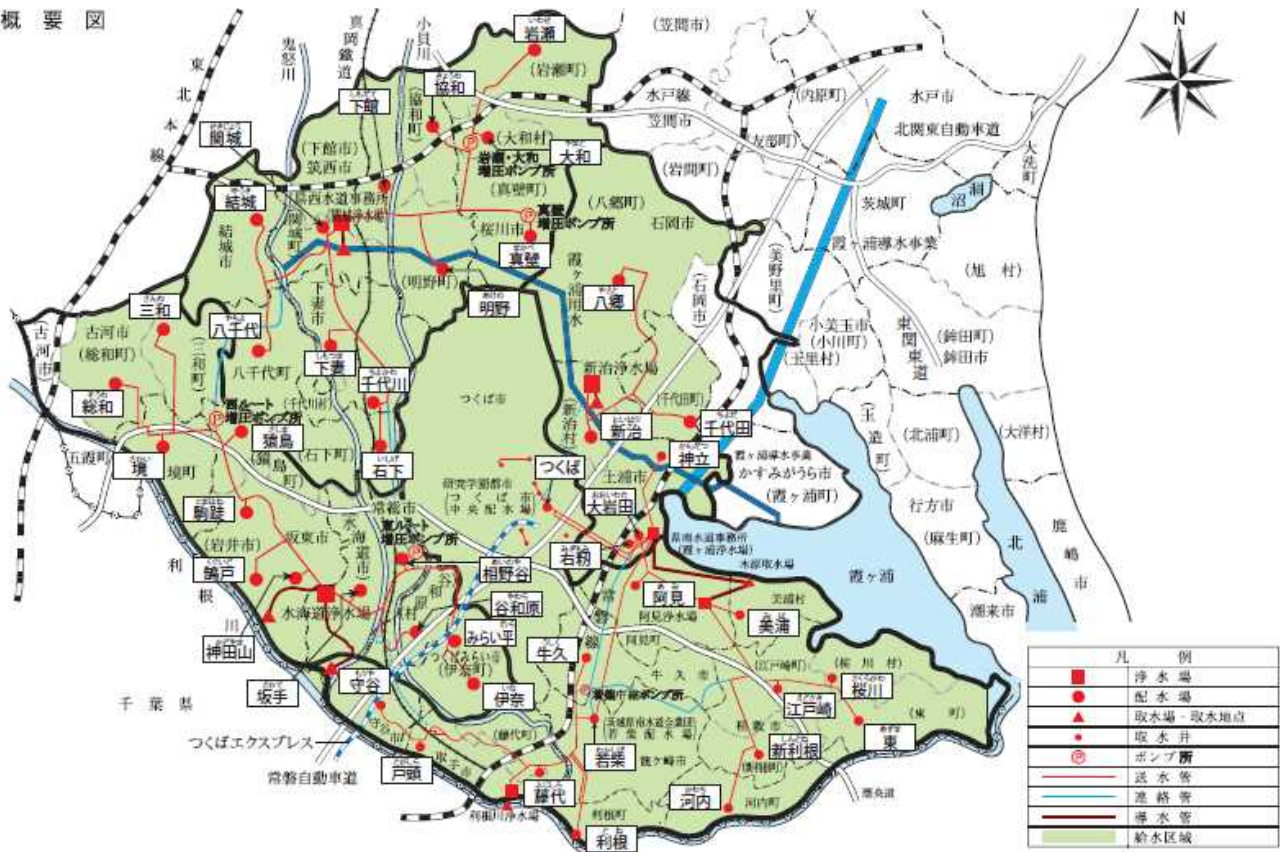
概 要 図

N

東北本線

鬼怒川

真岡鐵道

小貝川

岩瀬

(岩瀬町)

(笠間市)

下館

協和

(協和町)

水戸線

(内原町)

水戸市

関城

(大和村)

大和

岩瀬・大和増圧ポンプ所

笠間市

(友部町)

北関東自動車道

大洗町

(下館市) 筑西市

(真壁町)

(岩間町)

涸沼

結城

県西水道事務所

真壁増圧ポンプ所

(八郷町)

茨城町

桜川市

石岡市

結城市

関城町

真壁

霞ヶ浦導水事業

(明野町)

霞ヶ浦用水

八郷

(旭村)

三和

下妻市

明野

(石岡市)

(美野里町)

古河市

八千代

古河市 (総和町)

(三和町)

小美玉市 (小川町)

東関東道

(鉾田町) 鉾田市

(玉里村)

八千代町

下妻

新治浄水場

総和

西ルート増圧ポンプ所

千代川

(千代川村)

つくば市

(千代田町)

(玉造町)

(大洋村)

猿島

新治

千代田

(北浦町)

(新治村)

五霞町

(石下町)

石下

神立

霞ヶ浦導水事業

境

境町

つくば

土浦市

かすみがうら市 (霞ヶ浦町)

(猿島町)

研究学園都市 つくば中央配水場

大岩田

行方市

常総市

駒跡

東ルート増圧ポンプ所

県南水道事務所 (霞ヶ浦浄水場)

坂東市

若柳

木原取水場

霞ヶ浦

(麻生町)

北浦

鹿嶋市

(岩井市)

水海道市

相野谷

利根川

岡見

美浦村

潮来市

鵠戸

水海道浄水場

阿見町

阿見浄水場

美浦

谷和原

谷和原村

みらい平

伊奈町

神田山

牛久

牛久市

(江戸崎町)

(桜川村)

凡例

浄水場

配水場

取水場・取水地点

取水井

ポンプ所

送水管

連絡管

導水管

給水区域

千葉県

つくばみらい市 (伊奈町)

坂手

守谷

伊奈

竜ヶ崎市増圧ポンプ所

江戸崎

桜川

稲敷市

守谷市

(茨城県南水道企業団 若柴配水場)

龍ケ崎市

東

(東町)

つくばエクスプレス

取手市

(藤代町)

若柴

新利根

(新利根町)

常磐自動車道

戸頭

藤代

河内

河内町

利根町

利根川浄水場

利根

圏央道